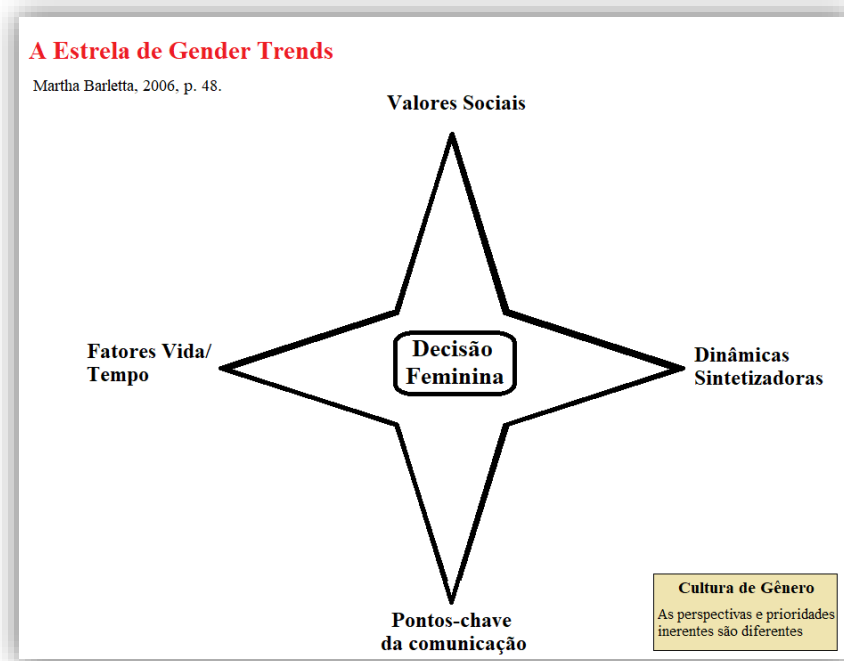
A Estrela de Gender Trends

Martha Barletta, 2006, p. 48.

Valores Sociais

Fatores Vida/ Tempo

Decisão Feminina

Dinâmicas Sintetizadoras

Pontos-chave da comunicação

Cultura de Gênero

As perspectivas e prioridades inerentes são diferentes